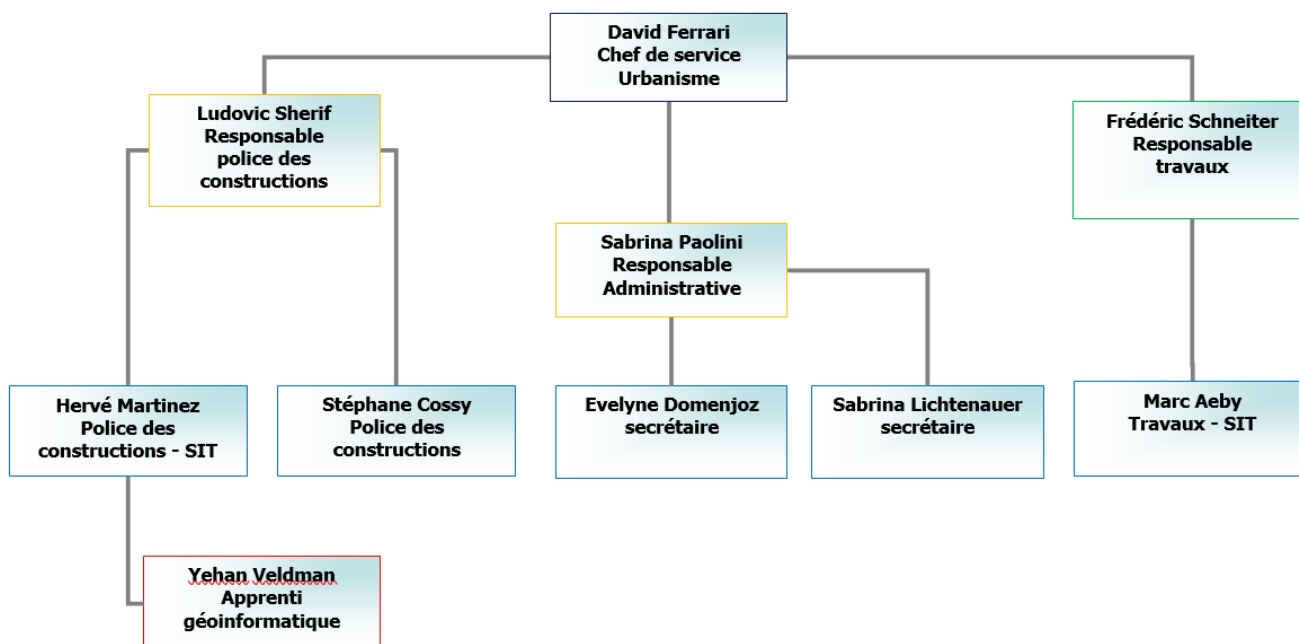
David Ferrari
Chef de service
Urbanisme

Ludovic Sherif
Responsable
police des
constructions

Frédéric Schneiter
Responsable
travaux

Sabrina Paolini
Responsable
Administrative

Hervé Martinez
Police des
constructions - SIT

Stéphane Cossy
Police des
constructions

Evelyne Domenjoz
secrétaire

Sabrina Lichtenauer
secrétaire

Marc Aeby
Travaux - SIT

Yehan Veldman
Apprenti
géoinformatique